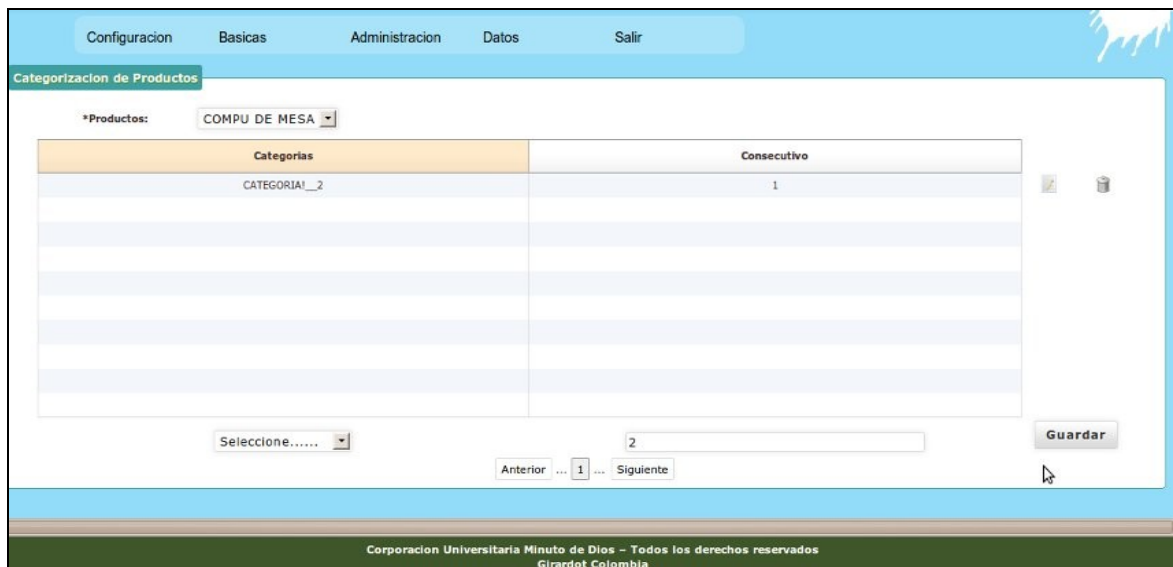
Configuracion Basicas Administracion Datos Salir

Categorizacion de Productos

*Productos: COMPU DE MESA

| Categorias | Consecutivo |
|---|---|
| CATEGORIA!__2 | 1 |

Seleccione......

2

Guardar

Anterior ... 1 ... Siguiente

Corporacion Universitaria Minuto de Dios – Todos los derechos reservados
Girardot Colombia